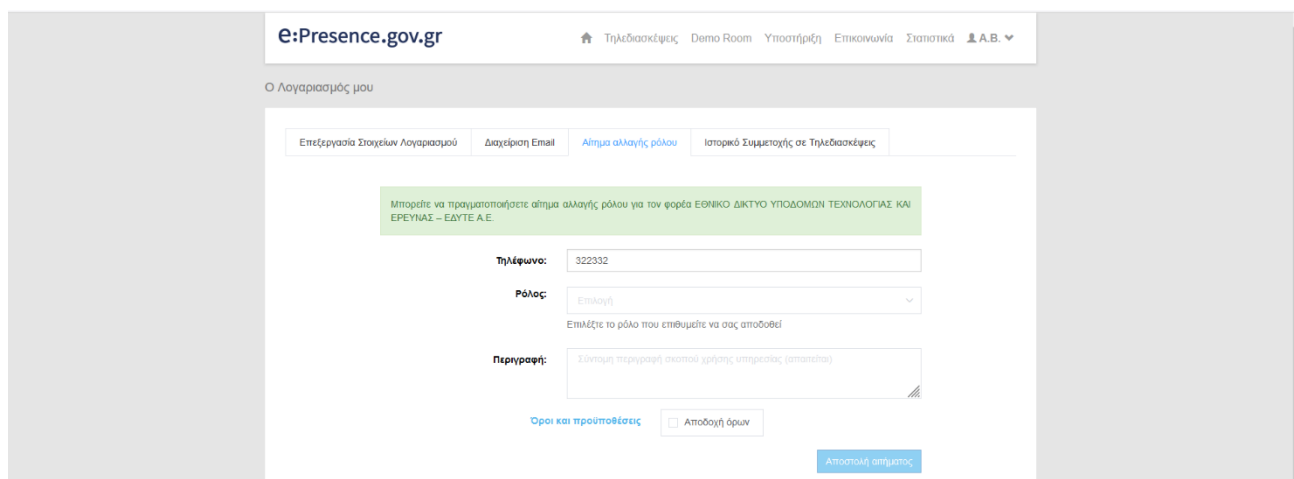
e:Presence.gov.gr

Τηλεδιασκέψεις Demo Room Υποστήριξη Επικοινωνία Στατιστικά A.B.

Ο Λογαριασμός μου

Επεξεργασία Στοιχείων Λογαριασμού | Διαχείριση Email | Αίτημα αλλαγής ρόλου | Ιστορικό Συμμετοχής σε Τηλεδιασκέψεις

Μπορείτε να πραγματοποιήσετε αίτημα αλλαγής ρόλου για τον φορέα ΕΘΝΙΚΟ ΔΙΚΤΥΟ ΥΠΟΔΟΜΩΝ ΤΕΧΝΟΛΟΓΙΑΣ ΚΑΙ ΕΡΕΥΝΑΣ – ΕΔΥΤΕ Α.Ε.

Τηλέφωνο: 322332

Ρόλος: Επιλογή

Επιλέξτε το ρόλο που επιθυμείτε να σας αποδοθεί

Περιγραφή: Σύντομη περιγραφή σκοπού χρήσης υπηρεσίας (απαιτείται)

Όροι και προϋποθέσεις

Αποδοχή όρων

Αποστολή αιτήματος